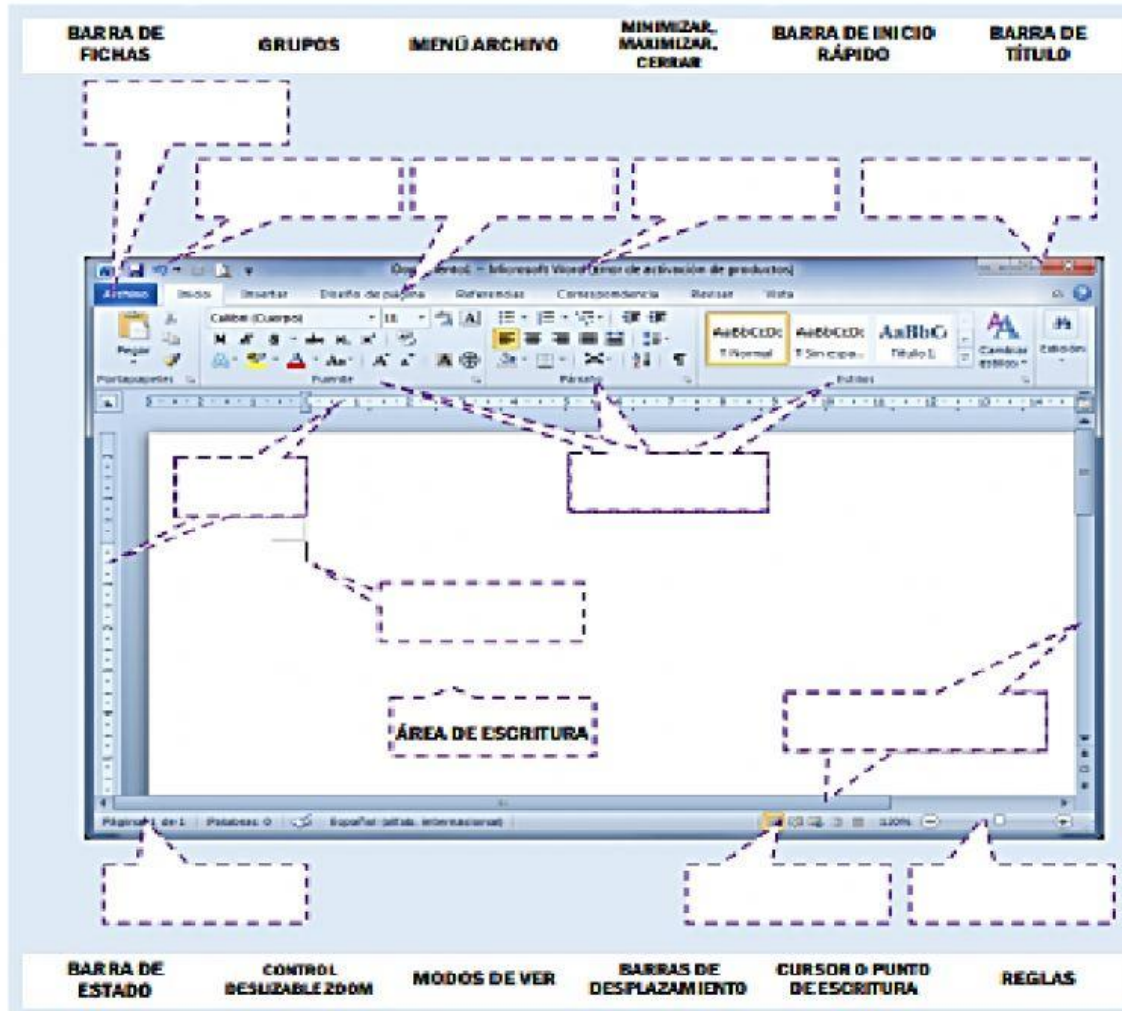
BARRA DE FICHAS

GRUPOS

MENÚ ARCHIVO

MINIMIZAR, MAXIMIZAR, CERRAR

BARRA DE INICIO RÁPIDO

BARRA DE TÍTULO

Documento1 - Microsoft Word (Error de activación de productos)

Archivo Inicio Insertar Diseño de página Referencias Correspondencia Revisar Vista

Pegar

Portapapeles

Calibri (Cuerpo) 11

N K S

Fuente

Párrafo

AaBbCcDc ¶ Normal

AaBbCcDc ¶ Sin espa...

AaBbC Título 1

Cambiar estilos

Estilos

Edición

ÁREA DE ESCRITURA

Página: 1 de 1 Palabras: 0 Español (alfab. internacional)

120%

BARRA DE ESTADO

CONTROL DESLIZABLE ZOOM

MODOS DE VER

BARRAS DE DESPLAZAMIENTO

CURSOR O PUNTO DE ESCRITURA

REGLAS